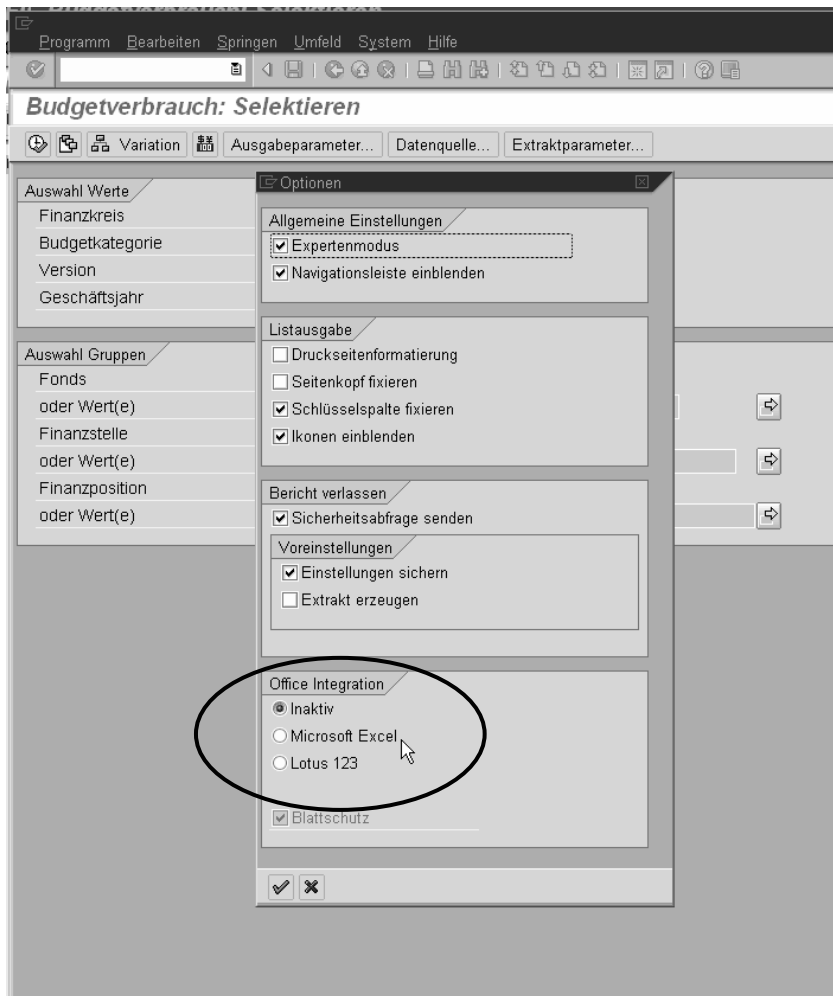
Programm Bearbeiten Springen Umfeld System Hilfe

Budgetverbrauch: Selektieren

Variation Ausgabeparameter... Datenquelle... Extraktparameter...

Auswahl Werte
Finanzkreis
Budgetkategorie
Version
Geschäftsjahr

Auswahl Gruppen
Fonds
oder Wert(e)
Finanzstelle
oder Wert(e)
Finanzposition
oder Wert(e)

Optionen

Allgemeine Einstellungen
☑ Expertenmodus
☑ Navigationsleiste einblenden

Listausgabe
☐ Druckseitenformatierung
☐ Seitenkopf fixieren
☑ Schlüsselspalte fixieren
☑ Ikonen einblenden

Bericht verlassen
☑ Sicherheitsabfrage senden

Voreinstellungen
☑ Einstellungen sichern
☐ Extrakt erzeugen

Office Integration
◉ Inaktiv
○ Microsoft Excel
○ Lotus 123

☑ Blattschutz